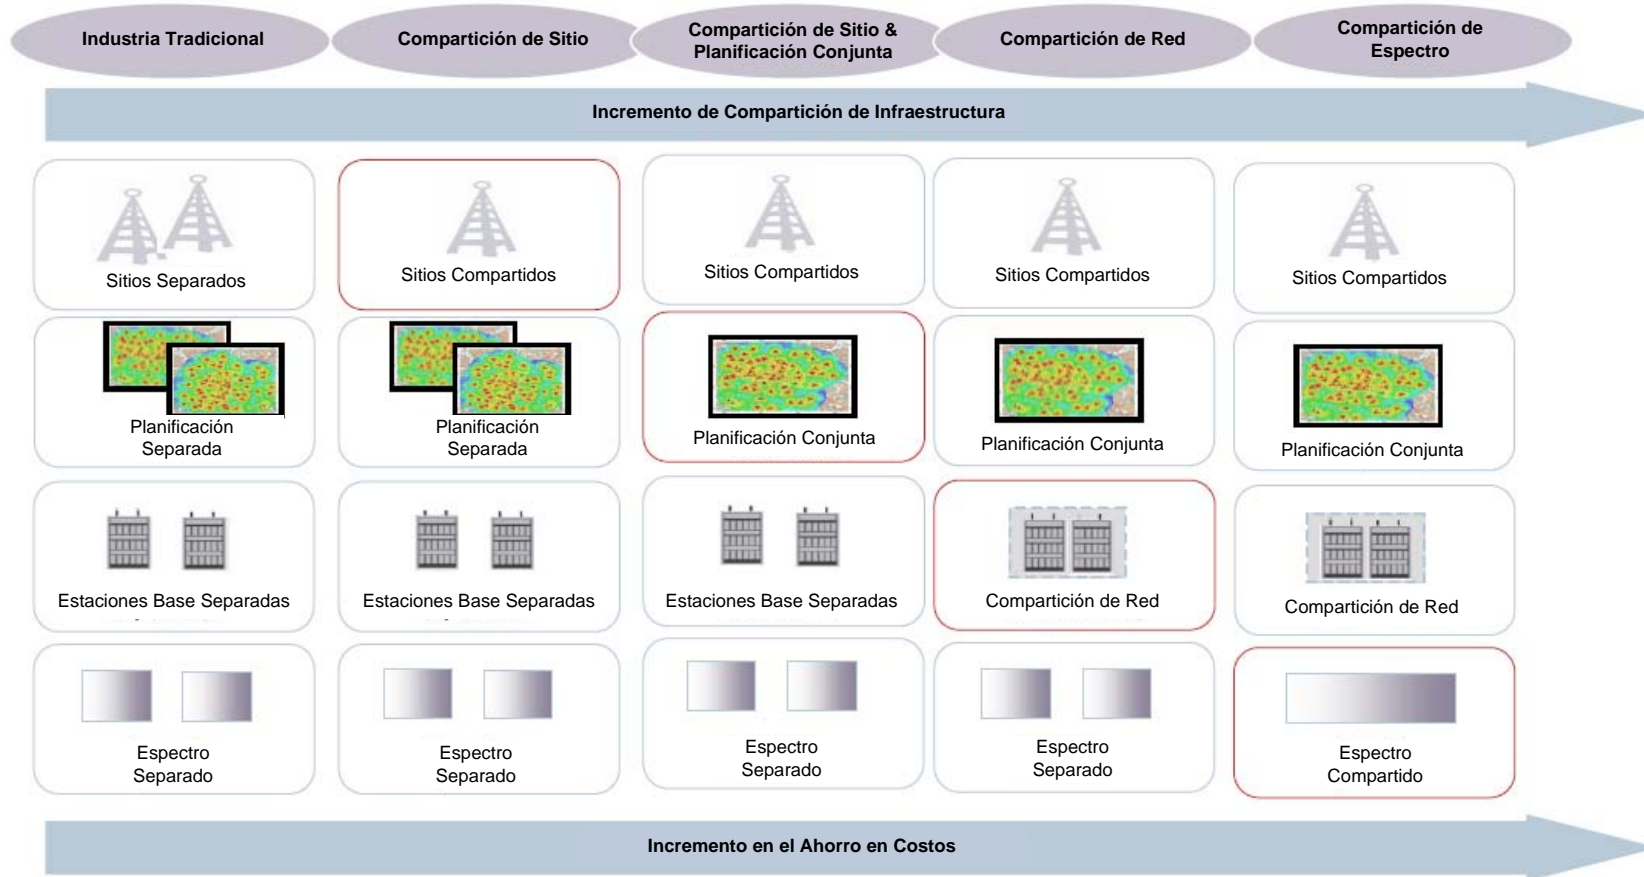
Industria Tradicional

Compartición de Sitio

Compartición de Sitio & Planificación Conjunta

Compartición de Red

Compartición de Espectro

Incremento de Compartición de Infraestructura

Sitios Separados

Sitios Compartidos

Sitios Compartidos

Sitios Compartidos

Sitios Compartidos

Planificación Separada

Planificación Separada

Planificación Conjunta

Planificación Conjunta

Planificación Conjunta

Estaciones Base Separadas

Estaciones Base Separadas

Estaciones Base Separadas

Compartición de Red

Compartición de Red

Espectro Separado

Espectro Separado

Espectro Separado

Espectro Separado

Espectro Compartido

Incremento en el Ahorro en Costos